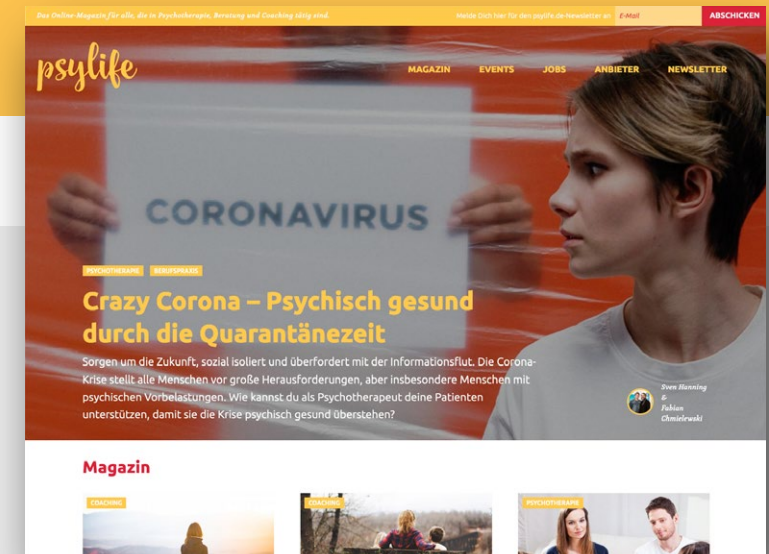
Das Online-Magazin für alle, die in Psychotherapie, Beratung und Coaching tätig sind.

Melde Dich hier für den psylife.de Newsletter an

E-Mail

ABSCHICKEN

psylife

MAGAZIN

EVENTS

JOBS

ANBIETER

NEWSLETTER

CORONAVIRUS

PSYCHOTHERAPIE

BERUFSPRAXIS

Crazy Corona – Psychisch gesund durch die Quarantänezeit

Sorgen um die Zukunft, sozial isoliert und überfordert mit der Informationsflut. Die Corona-Krise stellt alle Menschen vor große Herausforderungen, aber insbesondere Menschen mit psychischen Vorbelastungen. Wie kannst du als Psychotherapeut deine Patienten unterstützen, damit sie die Krise psychisch gesund überstehen?

Sven Hanning & Fabian Chmielewski

Magazin

COACHING

COACHING

PSYCHOTHERAPIE